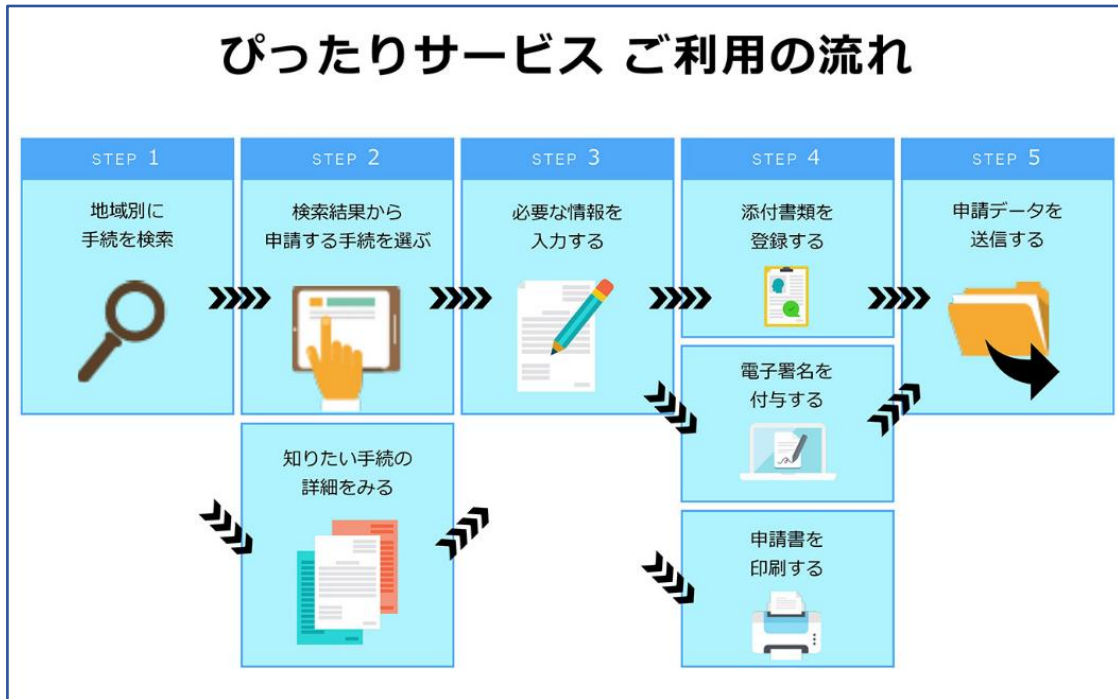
ぴったりサービス ご利用の流れ

STEP 1
地域別に
手続を検索

STEP 2
検索結果から
申請する手続を選ぶ

STEP 3
必要な情報を
入力する

STEP 4
添付書類を
登録する

STEP 5
申請データを
送信する

知りたい手続の
詳細をみる

電子署名を
付与する

申請書を
印刷する